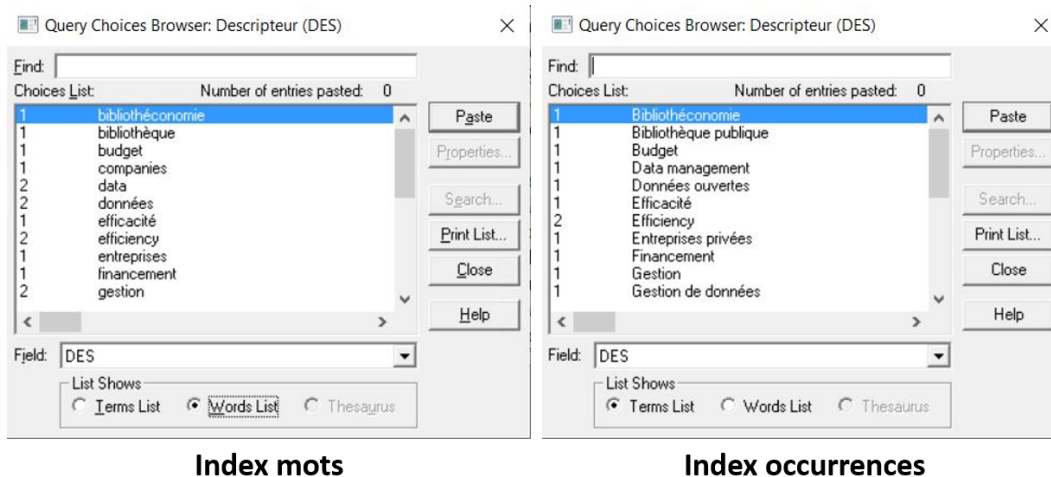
Query Choices Browser: Descripteur (DES)

Find:

Choices List: Number of entries pasted: 0

| | |
|---|---|
| 1 | bibliothéconomie |
| 1 | bibliothèque |
| 1 | budget |
| 1 | companies |
| 2 | data |
| 2 | données |
| 1 | efficacité |
| 2 | efficiency |
| 1 | entreprises |
| 1 | financement |
| 2 | gestion |

Paste
Properties...
Search...
Print List...
Close
Help

Field: DES

List Shows
Terms List Words List Thesaurus

Index mots

Query Choices Browser: Descripteur (DES)

Find:

Choices List: Number of entries pasted: 0

| | |
|---|---|
| 1 | Bibliothéconomie |
| 1 | Bibliothèque publique |
| 1 | Budget |
| 1 | Data management |
| 1 | Données ouvertes |
| 1 | Efficacité |
| 2 | Efficiency |
| 1 | Entreprises privées |
| 1 | Financement |
| 1 | Gestion |
| 1 | Gestion de données |

Paste
Properties...
Search...
Print List...
Close
Help

Field: DES

List Shows
Terms List Words List Thesaurus

Index occurrences